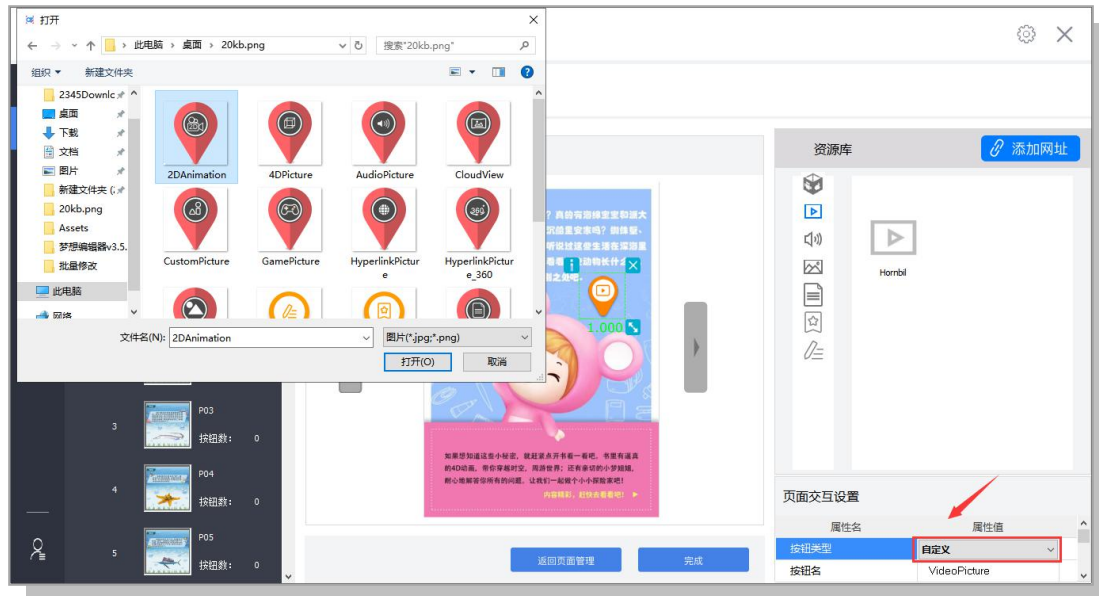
打开

此电脑 › 桌面 › 20kb.png

搜索"20kb.png"

组织 ▾ 新建文件夹

2345Downlc
桌面
下载
文档
图片
新建文件夹 (
20kb.png
Assets
梦想编辑器v3.5.
批量修改
此电脑
网络

2DAnimation
4DPicture
AudioPicture
CloudView
CustomPicture
GamePicture
HyperlinkPicture
HyperlinkPicture_360

文件名(N): 2DAnimation
图片(*.jpg;*.png)
打开(O)
取消

资源库
添加网址
Hornbil

1.000

如果想知道这些小秘密，就赶紧点开书看一看吧。书里有逼真的4D动画，带你穿越时空，周游世界；还有奉切的小梦姐姐，耐心地解答你所有的问题。让我们一起做个小小探险家吧！
内容精彩，赶快去看看吧！

3 P03 按钮数： 0
4 P04 按钮数： 0
5 P05 按钮数： 0

返回页面管理
完成

页面交互设置
属性名 属性值
按钮类型 自定义
按钮名 VideoPicture